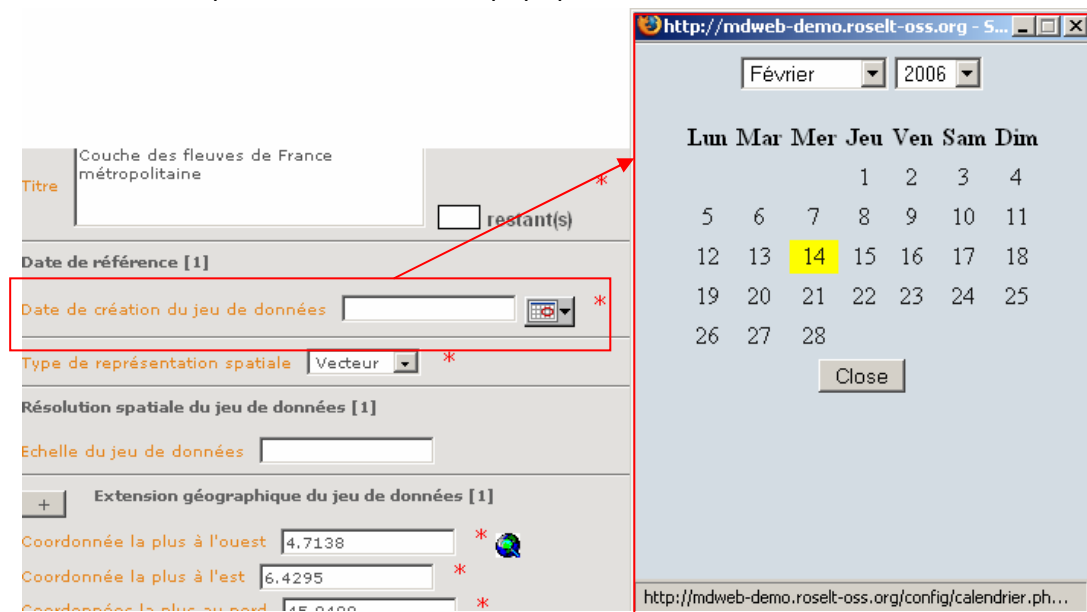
Titre
Couche des fleuves de France métropolitaine
*
restant(s)

Date de référence [1]

Date de création du jeu de données *

Type de représentation spatiale Vecteur *

Résolution spatiale du jeu de données [1]

Echelle du jeu de données

+ Extension géographique du jeu de données [1]

Coordonnée la plus à l'ouest 4.7138 *

Coordonnée la plus à l'est 6.4295 *

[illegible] *

http://mdweb-demo.roselt-oss.org - S...

Février 2006

| Lun | Mar | Mer | Jeu | Ven | Sam | Dim |
|---|---|---|---|---|---|---|
| | | | 1 | 2 | 3 | 4 |
| 5 | 6 | 7 | 8 | 9 | 10 | 11 |
| 12 | 13 | 14 | 15 | 16 | 17 | 18 |
| 19 | 20 | 21 | 22 | 23 | 24 | 25 |
| 26 | 27 | 28 | | | | |

Close

http://mdweb-demo.roselt-oss.org/config/calendrier.ph...